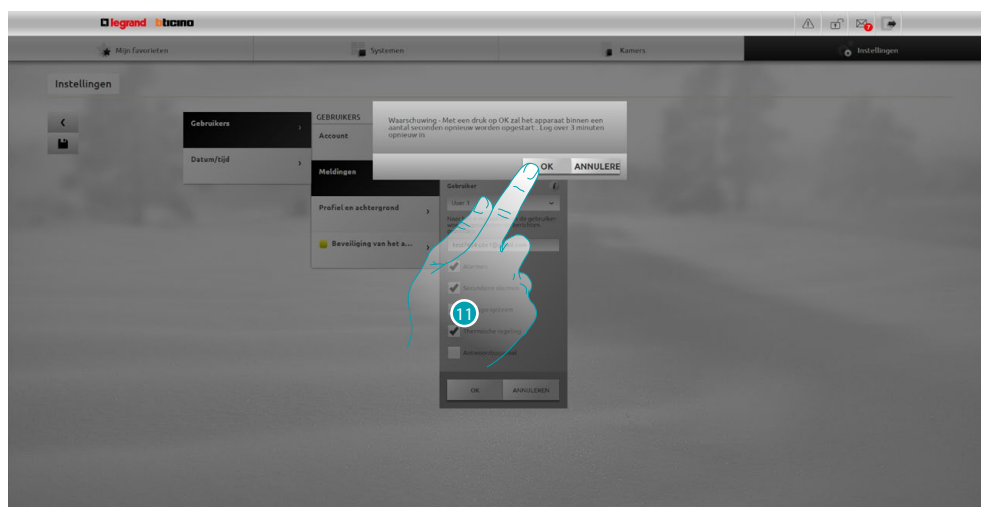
legrand bticino

Mijn favorieten
Systemen
Kamers
Instellingen

Instellingen

Gebruikers
Datum/tijd

GEBRUIKERS
Account
Meldingen
Profiel en achtergrond
Beveiliging van het a...

Waarschuwing - Met een druk op OK zal het apparaat binnen een aantal seconden opnieuw worden opgestart . Log over 3 minuten opnieuw in

OK
ANNULERE

Gebruiker
User 1

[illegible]

Alarmen
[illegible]
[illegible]
Thermische regeling
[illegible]

11

OK
ANNULEREN